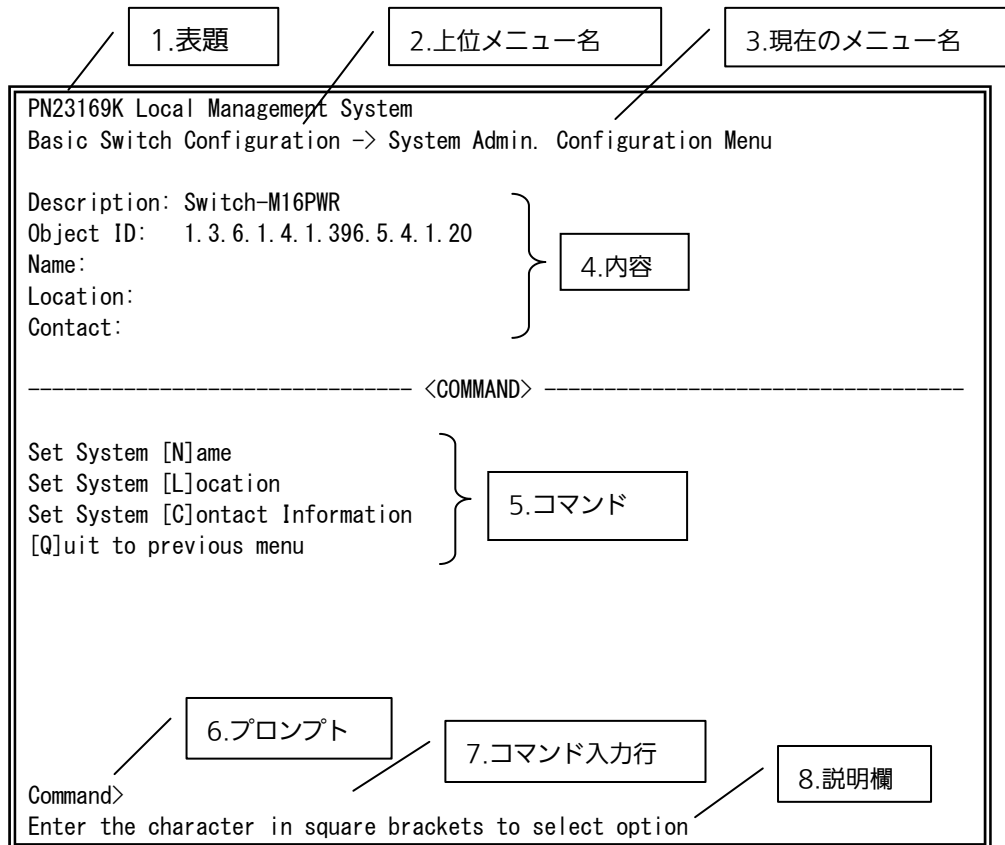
1.表題

2.上位メニュー名

3.現在のメニュー名

PN23169K Local Management System
Basic Switch Configuration -> System Admin. Configuration Menu

Description: Switch-M16PWR
Object ID: 1.3.6.1.4.1.396.5.4.1.20
Name:
Location:
Contact:

4.内容

------------------------------ <COMMAND> ------------------------------

Set System [N]ame
Set System [L]ocation
Set System [C]ontact Information
[Q]uit to previous menu

5.コマンド

6.プロンプト

7.コマンド入力行

8.説明欄

Command>
Enter the character in square brackets to select option